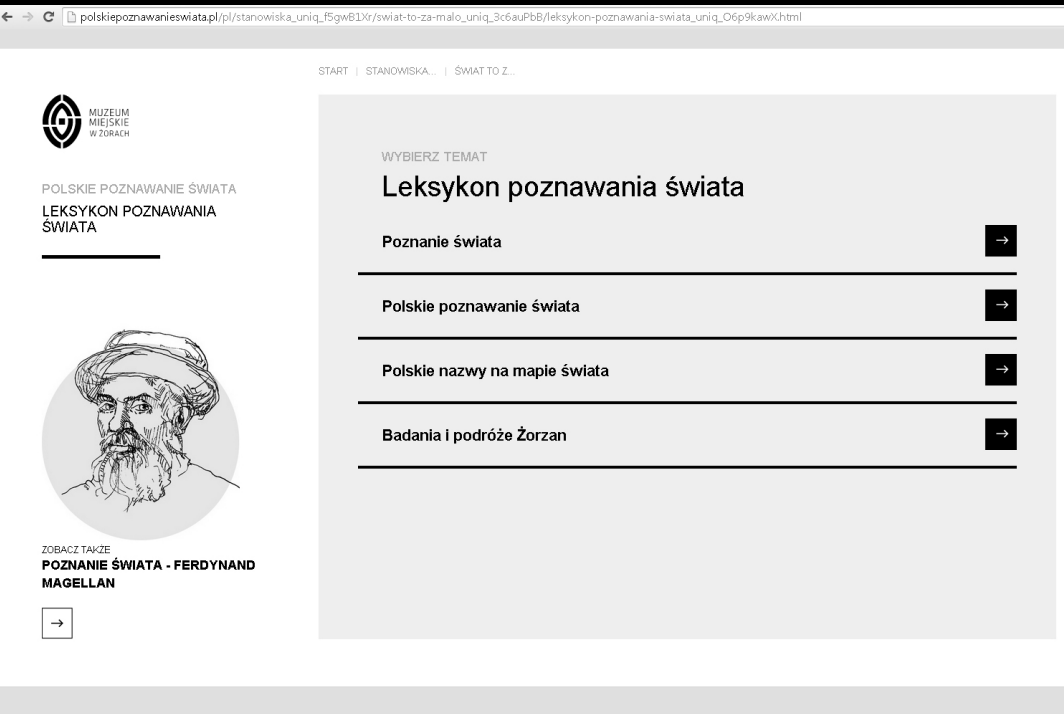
polskiepoznawanieswiata.pl/pl/stanowiska_uniq_f5gwB1Xr/swiat-to-za-malo_uniq_3c6auPbB/leksykon-poznawania-swiata_uniq_O6p9kawX.html

START | STANOWISKA... | ŚWIAT TO Z...

MUZEUM MIEJSKIE W ŻORACH

POLSKIE POZNAWANIE ŚWIATA

LEKSYKON POZNAWANIA ŚWIATA

WYBIERZ TEMAT

Leksykon poznawania świata

Poznanie świata →

Polskie poznawanie świata →

Polskie nazwy na mapie świata →

Badania i podróże Żorzan →

ZOBACZ TAKŻE

POZNANIE ŚWIATA - FERDYNAND MAGELLAN

→